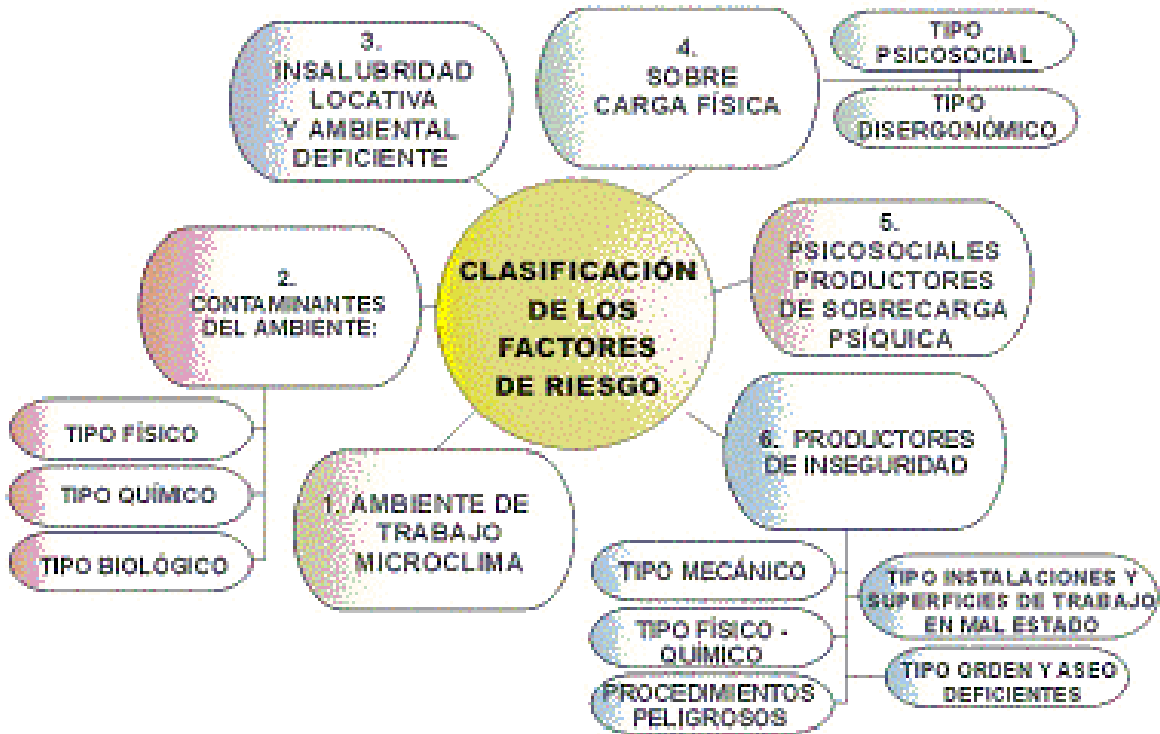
CLASIFICACIÓN DE LOS FACTORES DE RIESGO

1. AMBIENTE DE TRABAJO MICROCLIMA

2. CONTAMINANTES DEL AMBIENTE:

TIPO FÍSICO

TIPO QUÍMICO

TIPO BIOLÓGICO

3. INSALUBRIDAD LOCATIVA Y AMBIENTAL DEFICIENTE

4. SOBRE CARGA FÍSICA

TIPO PSICOSOCIAL

TIPO DISERGONÓMICO

5. PSICOSOCIALES PRODUCTORES DE SOBRECARGA PSÍQUICA

6. PRODUCTORES DE INSEGURIDAD

TIPO MECÁNICO

TIPO FÍSICO - QUÍMICO

PROCEDIMIENTOS PELIGROSOS

TIPO INSTALACIONES Y SUPERFICIES DE TRABAJO EN MAL ESTADO

TIPO ORDEN Y ASEO DEFICIENTES